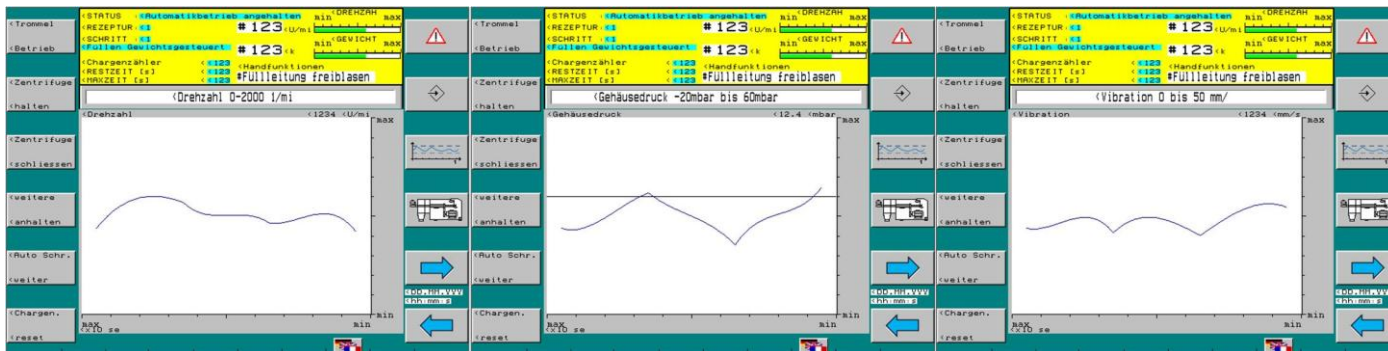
<Trommel
<Betrieb
<Zentrifuge
<halten
<Zentrifuge
<schliessen
<weitere
<anhalten
<Auto Schr.
<weiter
<Chargen.
<reset

<STATUS : <Automatikbetrieb angehalten
<REZEPTUR : <1
<SCHRITT : <1
<Füllen Gewichtsgesteuert
#123 <U/mi
#123 <k
min <DREHZAH max
min <GEWICHT max
<Chargenzähler <123
<RESTZEIT [s] <123
<MAXZEIT [s] <123
<Handfunktionen
#Füllleitung freiblasen
<Drehzahl 0-2000 1/mi
<Drehzahl
<1234 <U/mi
max
min
max
<x10 se
min
<DD.MM.YYY
<hh:mm:s

<Trommel
<Betrieb
<Zentrifuge
<halten
<Zentrifuge
<schliessen
<weitere
<anhalten
<Auto Schr.
<weiter
<Chargen.
<reset

<STATUS : <Automatikbetrieb angehalten
<REZEPTUR : <1
<SCHRITT : <1
<Füllen Gewichtsgesteuert
#123 <U/mi
#123 <k
min <DREHZAH max
min <GEWICHT max
<Chargenzähler <123
<RESTZEIT [s] <123
<MAXZEIT [s] <123
<Handfunktionen
#Füllleitung freiblasen
<Gehäusedruck -20mbar bis 60mbar
<Gehäusedruck
<12.4 <mbar
max
min
max
<x10 se
min
<DD.MM.YYY
<hh:mm:s

<Trommel
<Betrieb
<Zentrifuge
<halten
<Zentrifuge
<schliessen
<weitere
<anhalten
<Auto Schr.
<weiter
<Chargen.
<reset

<STATUS : <Automatikbetrieb angehalten
<REZEPTUR : <1
<SCHRITT : <1
<Füllen Gewichtsgesteuert
#123 <U/mi
#123 <k
min <DREHZAH max
min <GEWICHT max
<Chargenzähler <123
<RESTZEIT [s] <123
<MAXZEIT [s] <123
<Handfunktionen
#Füllleitung freiblasen
<Vibration 0 bis 50 mm/
<Vibration
<1234 <mm/s
max
min
max
<x10 se
min
<DD.MM.YYY
<hh:mm:s